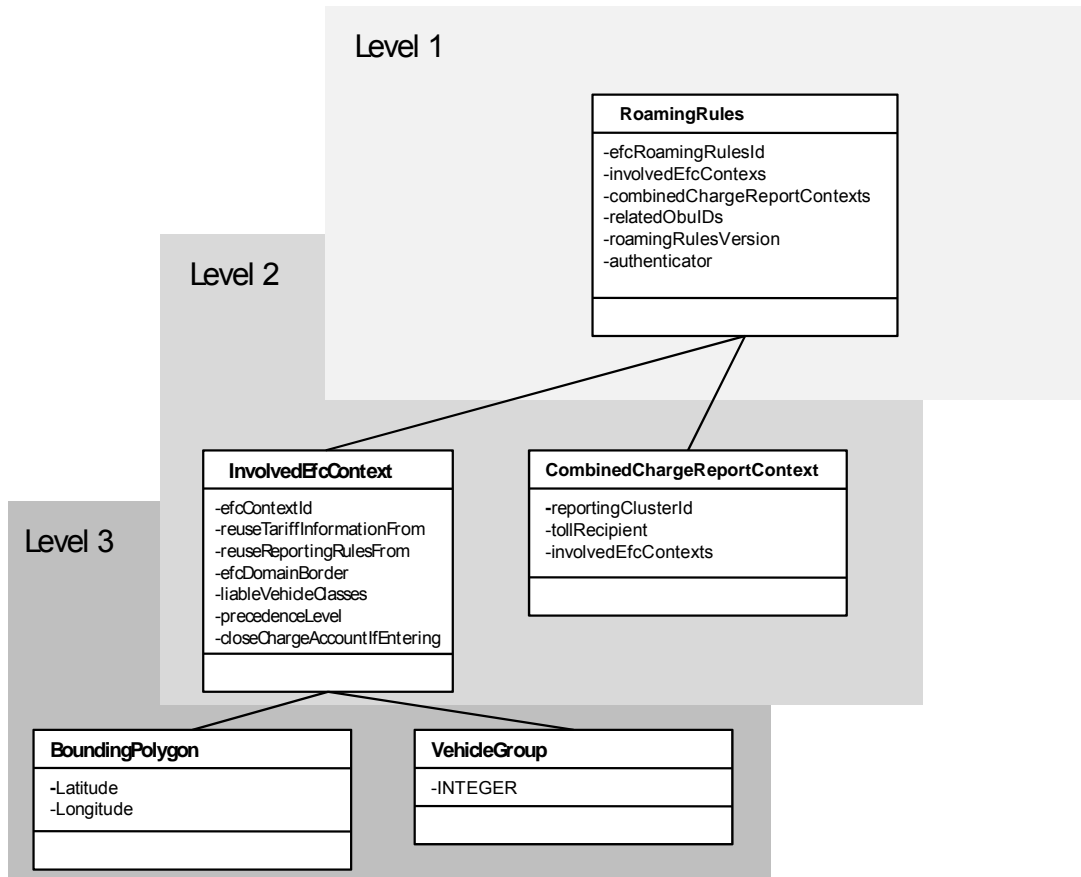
Level 1

RoamingRules

-efcRoamingRulesId
-involvedEfcContexs
-combinedChargeReportContexts
-relatedObuIDs
-roamingRulesVersion
-authenticator

Level 2

InvolvedEfcContext

-efcContextId
-reuseTariffInformationFrom
-reuseReportingRulesFrom
-efcDomainBorder
-liableVehicleClasses
-precedenceLevel
-closeChargeAccountIfEntering

CombinedChargeReportContext

-reportingClusterId
-tollRecipient
-involvedEfcContexts

Level 3

BoundingPolygon

-Latitude
-Longitude

VehicleGroup

-INTEGER